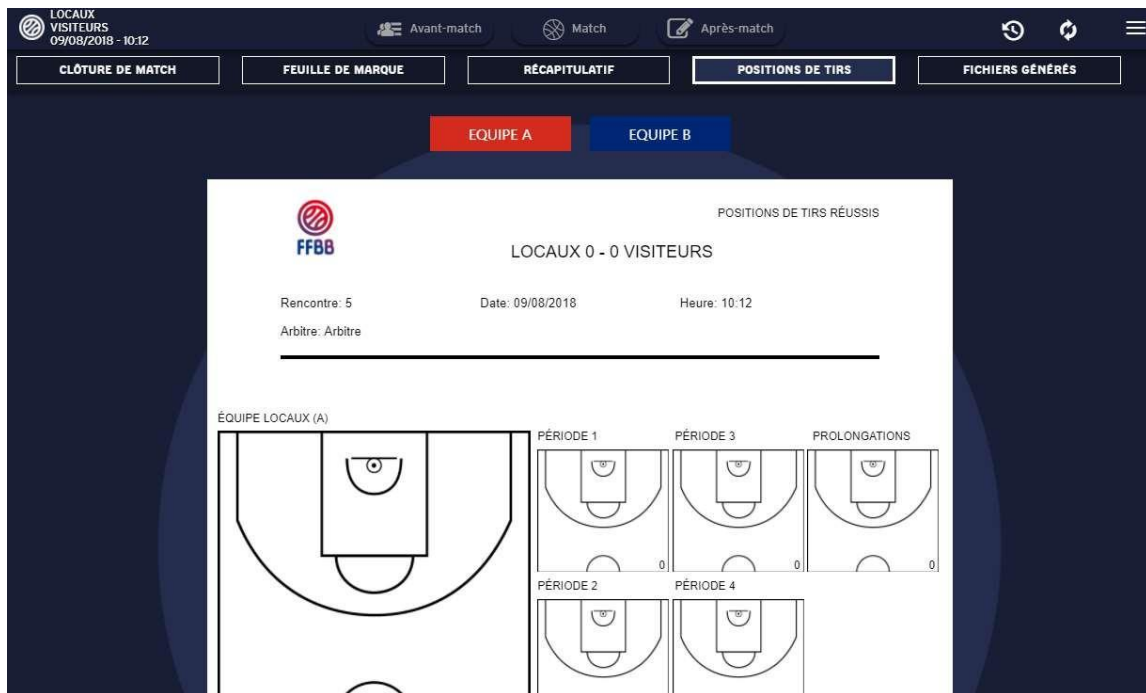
LOCAUX
VISITEURS
09/08/2018 - 10:12

Avant-match
Match
Après-match

CLÔTURE DE MATCH
FEUILLE DE MARQUE
RÉCAPITULATIF
POSITIONS DE TIRS
FICHIERS GÉNÉRÉS

EQUIPE A
EQUIPE B

FFBB

POSITIONS DE TIRS RÉUSSIS

LOCAUX 0 - 0 VISITEURS

Rencontre: 5
Date: 09/08/2018
Heure: 10:12
Arbitre: Arbitre

ÉQUIPE LOCAUX (A)

PÉRIODE 1
PÉRIODE 3
PROLONGATIONS
0
0
0
PÉRIODE 2
PÉRIODE 4